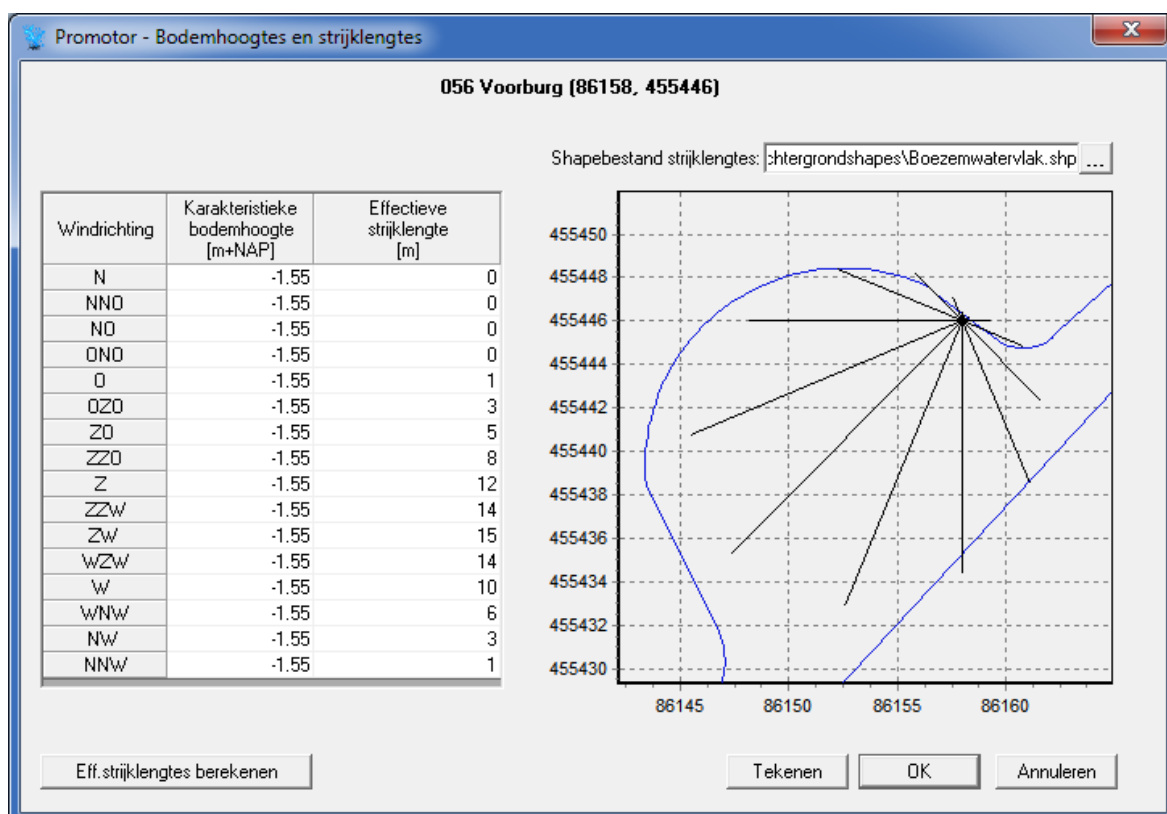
Promotor - Bodemhoogtes en strijklengtes

056 Voorburg (86158, 455446)

Shapebestand strijklengtes: chtergrondshapes\Boezemwatervlak.shp ...

| Windrichting | Karakteristieke bodemhoogte [m+NAP] | Effectieve strijklengte [m] |
|---|---|---|
| N | -1.55 | 0 |
| NNO | -1.55 | 0 |
| NO | -1.55 | 0 |
| ONO | -1.55 | 0 |
| O | -1.55 | 1 |
| OZO | -1.55 | 3 |
| ZO | -1.55 | 5 |
| ZZO | -1.55 | 8 |
| Z | -1.55 | 12 |
| ZZW | -1.55 | 14 |
| ZW | -1.55 | 15 |
| WZW | -1.55 | 14 |
| W | -1.55 | 10 |
| WNW | -1.55 | 6 |
| NW | -1.55 | 3 |
| NNW | -1.55 | 1 |

455450
455448
455446
455444
455442
455440
455438
455436
455434
455432
455430
86145 86150 86155 86160

Eff.strijklengtes berekenen

Tekenen OK Annuleren